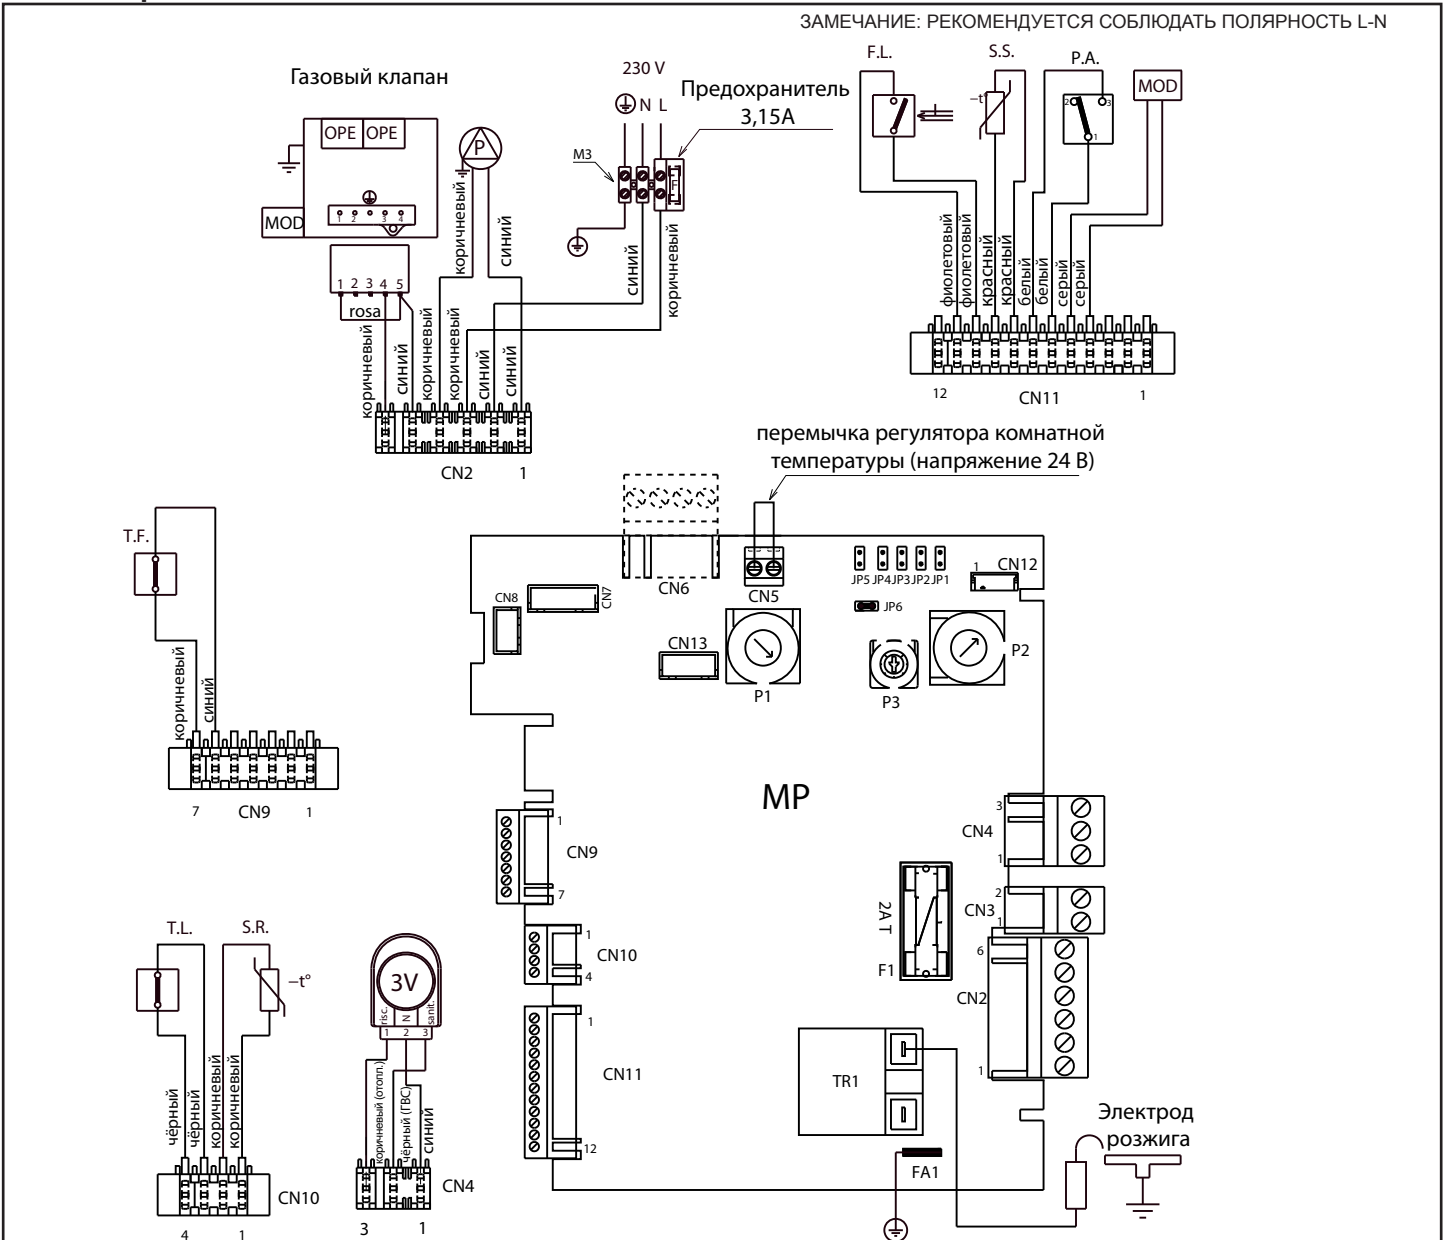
ЗАМЕЧАНИЕ: РЕКОМЕНДУЕТСЯ СОБЛЮДАТЬ ПОЛЯРНОСТЬ L-N

Газовый клапан

OPE OPE

MOD

1 2 3 4

P

коричневый

синий

1 2 3 4 5

rosa

коричневый синий коричневый коричневый синий синий

CN2 1

230 V

N L

Предохранитель 3,15A

M3

синий

коричневый

F.L.

S.S.

−t

P.A.

2 3 1

MOD

фиолетовый фиолетовый красный красный белый белый серый серый

12 CN11 1

перемычка регулятора комнатной температуры (напряжение 24 В)

T.F.

коричневый синий

7 CN9 1

CN8

CN7

CN6

CN5

JP5 JP4 JP3 JP2 JP1

1 CN12

JP6

CN13

P1

P3

P2

MP

1 CN9 7

1 CN10 4

1 CN11 12

3 CN4 1

2 CN3 1

2A T

F1

6 CN2 1

TR1

FA1

Электрод розжига

T.L.

S.R.

−t°

чёрный чёрный коричневый коричневый

CN10

4 1

3V

risc. N sanit.

1 2 3

коричневый (отопл.) чёрный (ГВС) синий

CN4

3 1